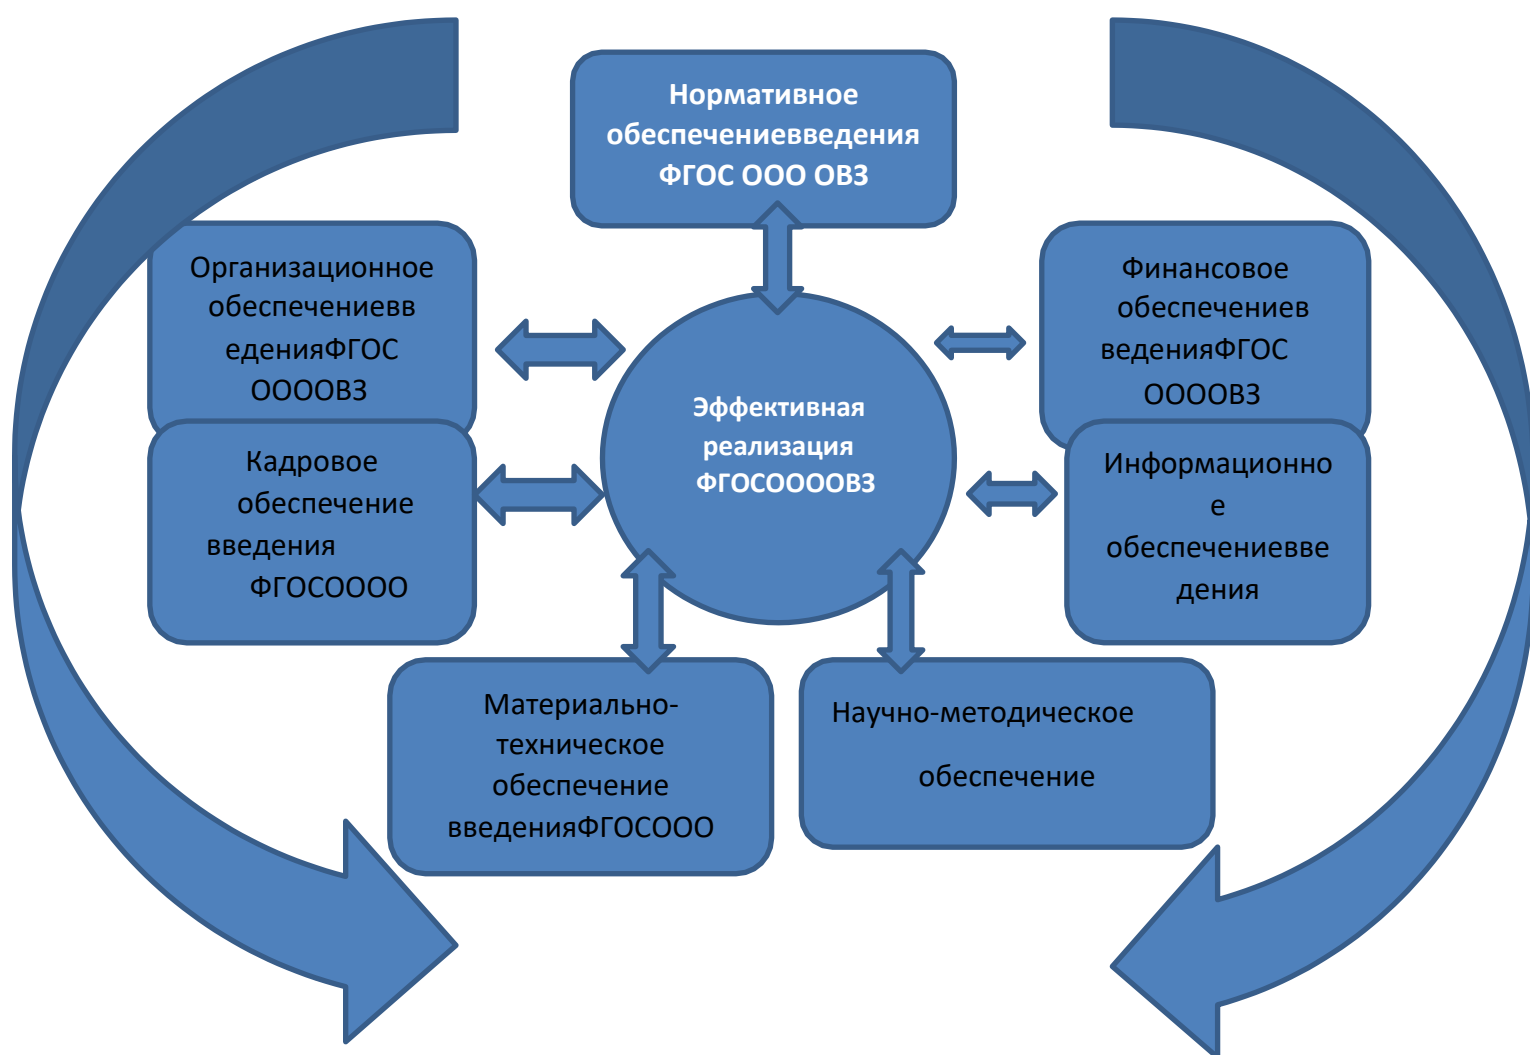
Нормативное обеспечениевведения ФГОС ООО ОВЗ

Организационное обеспечениевв еденияФГОС ООООВЗ

Финансовое обеспечениев веденияФГОС ООООВЗ

Эффективная реализация ФГОСООООВЗ

Кадровое обеспечение введения ФГОСОООО

Информационно е обеспечениевве дения

Материально-техническое обеспечение введенияФГОСООО

Научно-методическое обеспечение